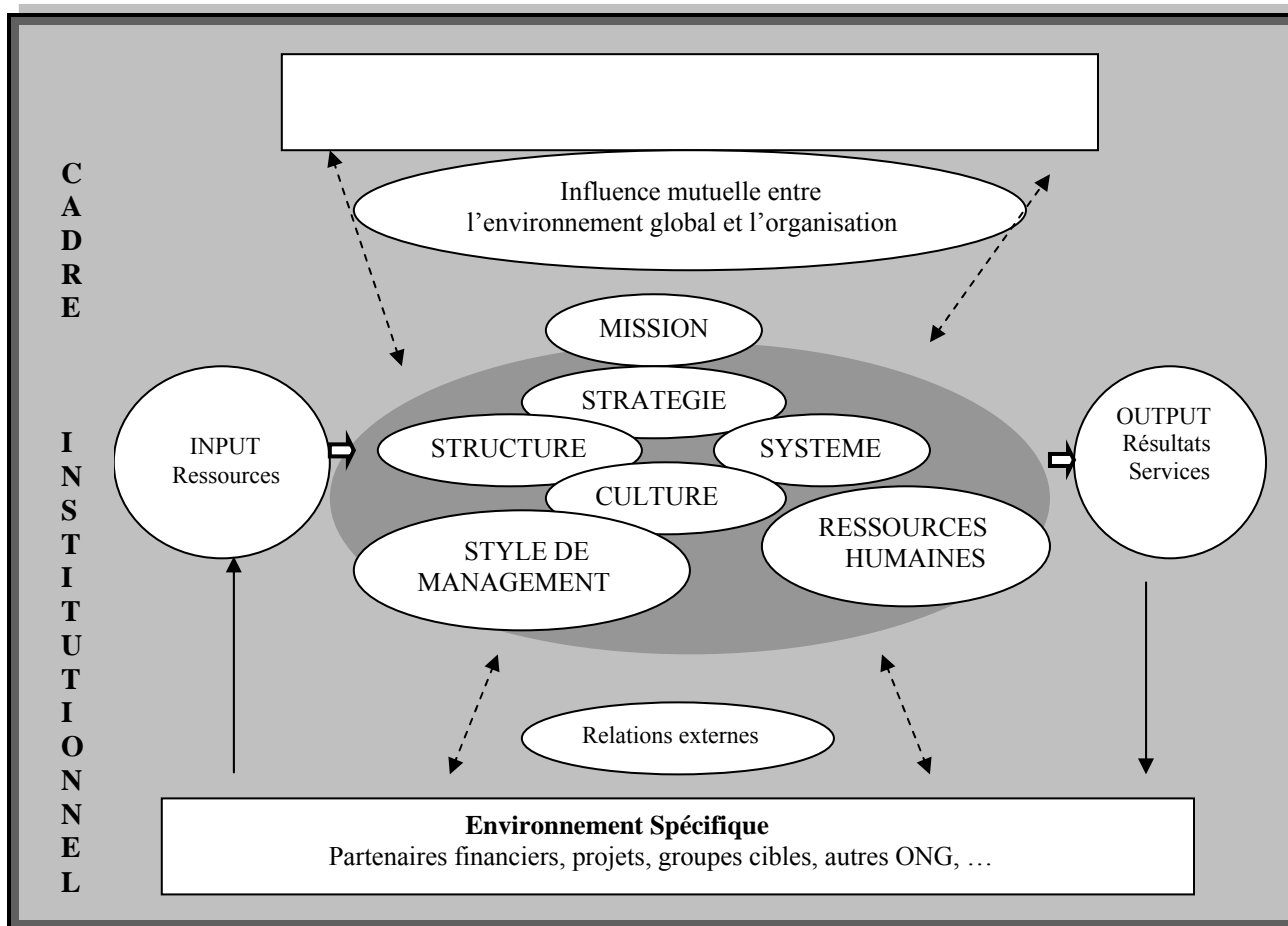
C
A
D
R
E

I
N
S
T
I
T
U
T
I
O
N
N
E
L

Influence mutuelle entre l'environnement global et l'organisation

MISSION

STRATEGIE

STRUCTURE

SYSTEME

CULTURE

STYLE DE MANAGEMENT

RESSOURCES HUMAINES

INPUT Ressources

OUTPUT Résultats Services

Relations externes

**Environnement Spécifique**
Partenaires financiers, projets, groupes cibles, autres ONG, …